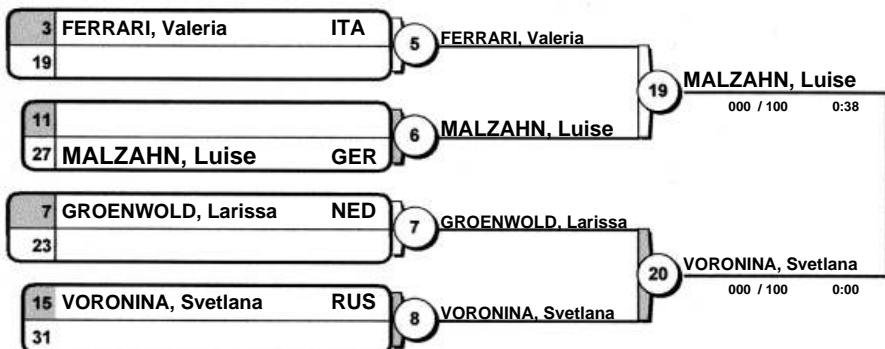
3 FERRARI, Valeria ITA
19

5 FERRARI, Valeria

11
27 MALZAHN, Luise GER

6 MALZAHN, Luise

19 MALZAHN, Luise
000 / 100 0:38

7 GROENWOLD, Larissa NED
23

7 GROENWOLD, Larissa

15 VORONINA, Svetlana RUS
31

8 VORONINA, Svetlana

20 VORONINA, Svetlana
000 / 100 0:00